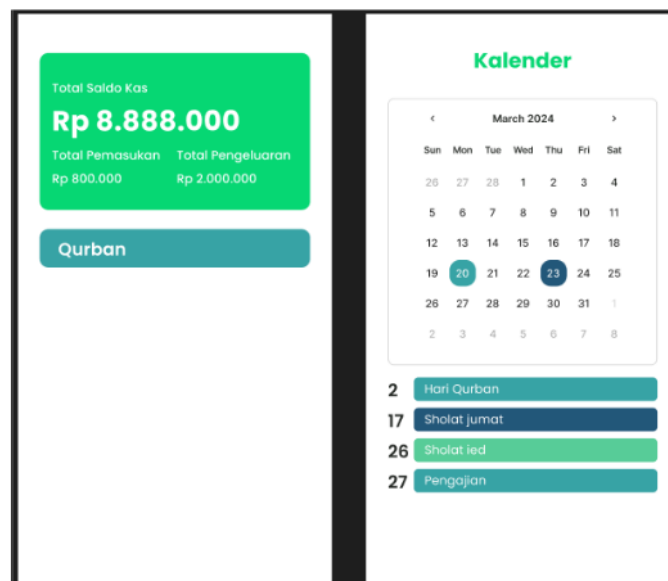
Total Saldo Kas

Rp 8.888.000

Total Pemasukan
Rp 800.000

Total Pengeluaran
Rp 2.000.000

Qurban

Kalender

‹ March 2024 ›

| Sun | Mon | Tue | Wed | Thu | Fri | Sat |
|---|---|---|---|---|---|---|
| 26 | 27 | 28 | 1 | 2 | 3 | 4 |
| 5 | 6 | 7 | 8 | 9 | 10 | 11 |
| 12 | 13 | 14 | 15 | 16 | 17 | 18 |
| 19 | 20 | 21 | 22 | 23 | 24 | 25 |
| 26 | 27 | 28 | 29 | 30 | 31 | 1 |
| 2 | 3 | 4 | 5 | 6 | 7 | 8 |

2 Hari Qurban
17 Sholat jumat
26 Sholat ied
27 Pengajian